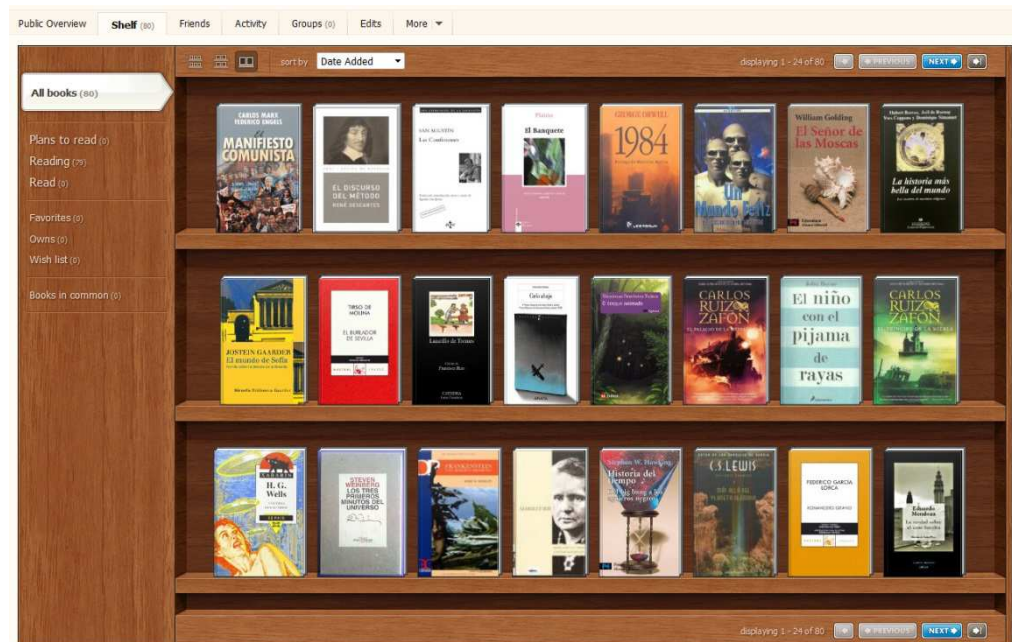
Public Overview | Shelf (80) | Friends | Activity | Groups (0) | Edits | More ▼

sort by Date Added

displaying 1 - 24 of 80 PREVIOUS NEXT

All books (80)

Plans to read (0)
Reading (75)
Read (0)

Favorites (0)
Owns (0)
Wish list (0)

Books in common (0)

CARLOS MARX FEDERICO ENGELS
El MANIFIESTO COMUNISTA

EL DISCURSO DEL MÉTODO
RENÉ DESCARTES

SAN AGUSTÍN
Las Confesiones

Platón
El Banquete

GEORGE ORWELL
1984

Un Mundo Feliz

William Golding
El Señor de las Moscas

La historia más bella del mundo

JOSTEIN GAARDER
El mundo de Sofía

TIRSO DE MOLINA
EL BURLADOR DE SEVILLA

Lazarillo de Tormes

Celestina

CARLOS RUIZ ZAFÓN

El niño con el pijama de rayas

CARLOS RUIZ ZAFÓN

H. G. Wells

STEVEN WEINBERG
LOS TRES PRIMEROS MINUTOS DEL UNIVERSO

FRANKENSTEIN

Stephen W. Hawking
Historia del tiempo

C.S.LEWIS

FEDERICO GARCÍA LORCA

Eduardo Mendoza
La verdad sobre el caso Savolta

displaying 1 - 24 of 80 PREVIOUS NEXT